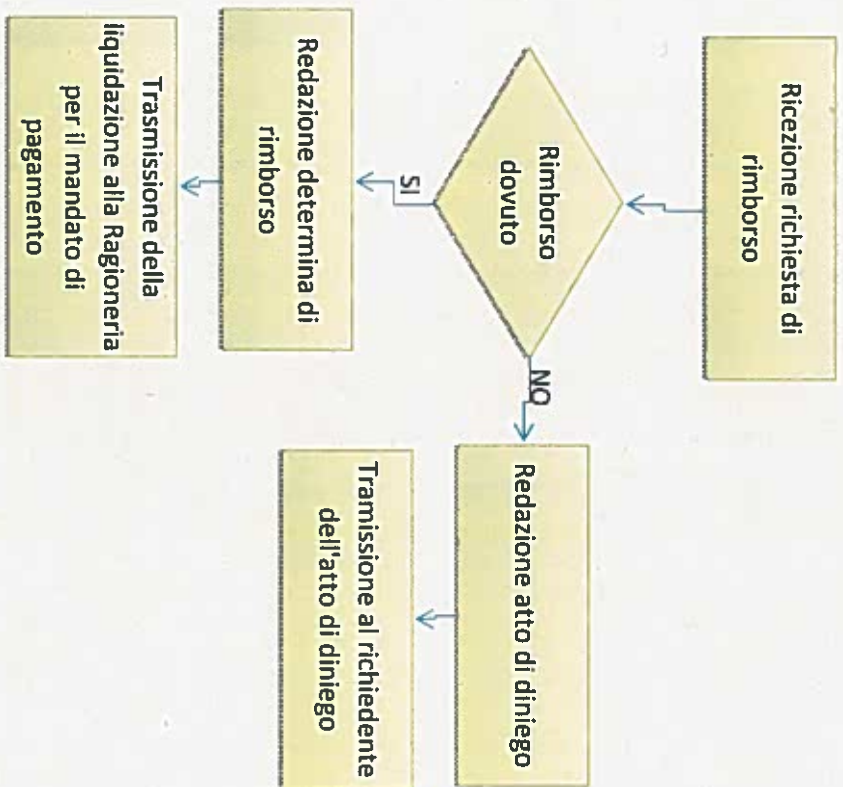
Ricezione richiesta di rimborso

Rimborso dovuto

SI

Redazione determina di rimborso

Trasmissione della liquidazione alla Ragioneria per il mandato di pagamento

NO

Redazione atto di diniego

Tramissione al richiedente dell'atto di diniego